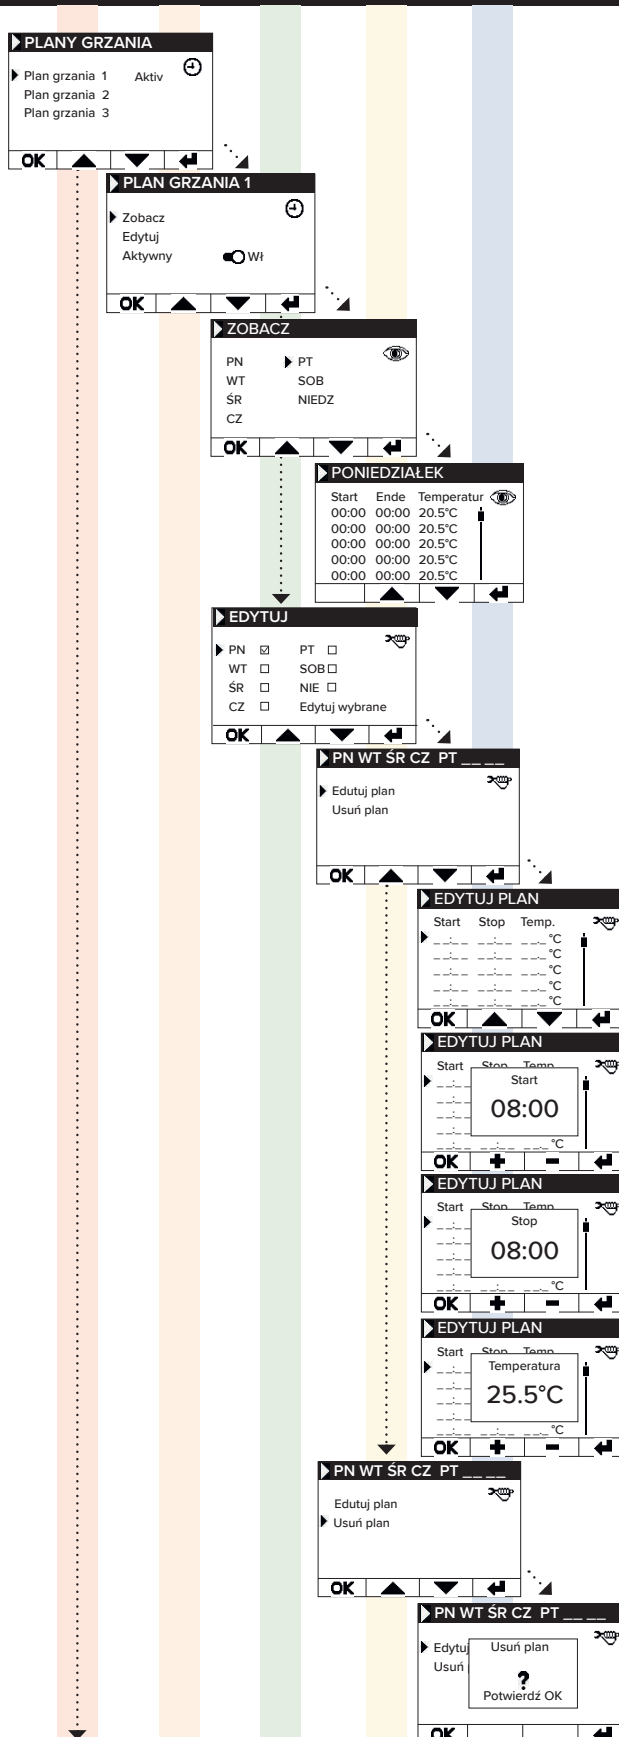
PLANY GRZANIA

Plan grzania 1 Aktiv
Plan grzania 2
Plan grzania 3

OK

PLAN GRZANIA 1

Zobacz
Edytuj
Aktywny Wł

OK

ZOBACZ

PN PT
WT SOB
ŚR NIEDZ
CZ

OK

PONIEDZIAŁEK

| Start | Ende | Temperatur |
|---|---|---|
| 00:00 | 00:00 | 20.5°C |
| 00:00 | 00:00 | 20.5°C |
| 00:00 | 00:00 | 20.5°C |
| 00:00 | 00:00 | 20.5°C |
| 00:00 | 00:00 | 20.5°C |

EDYTUJ

PN ☑ PT ☐
WT ☐ SOB ☐
ŚR ☐ NIE ☐
CZ ☐ Edytuj wybrane

OK

PN WT ŚR CZ PT __ __

Edutuj plan
Usuń plan

OK

EDYTUJ PLAN

| Start | Stop | Temp. |
|---|---|---|
| __:__ | __:__ | __._ °C |
| __:__ | __:__ | __._ °C |
| __:__ | __:__ | __._ °C |
| __:__ | __:__ | __._ °C |
| __:__ | __:__ | __._ °C |

OK

EDYTUJ PLAN

Start Stop Temp.
Start
08:00
°C

OK + −

EDYTUJ PLAN

Start Stop Temp.
Stop
08:00
°C

OK + −

EDYTUJ PLAN

Start Stop Temp.
Temperatura
25.5°C
°C

OK + −

PN WT ŚR CZ PT __ __

Edutuj plan
Usuń plan

OK

PN WT ŚR CZ PT __ __

Edytuj
Usuń
Usuń plan
?
Potwierdź OK

OK